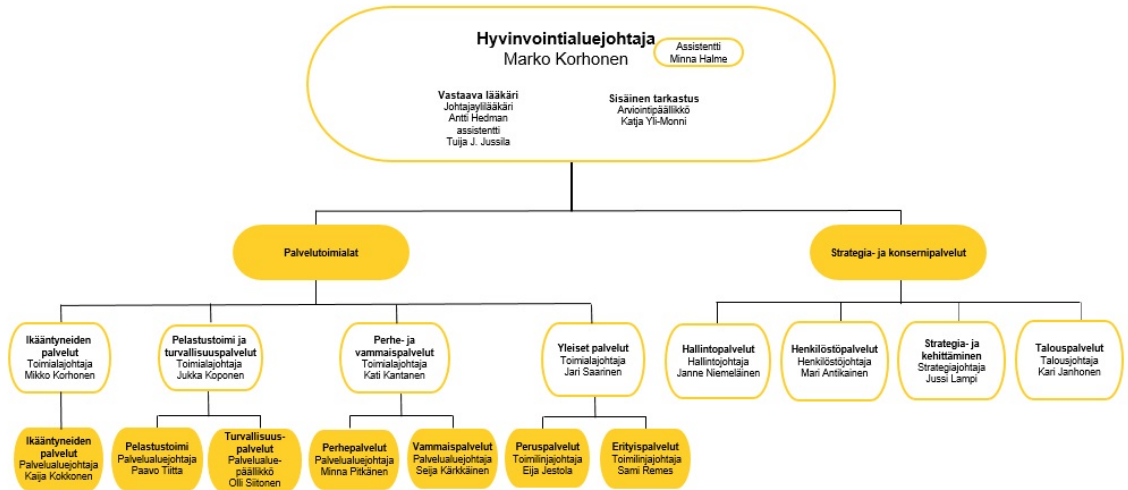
Hyvinvointialuejohtaja
Marko Korhonen

Assistentti
Minna Halme

Vastaava lääkäri
Johtajaylilääkäri
Antti Hedman
assistentti
Tuija J. Jussila

Sisäinen tarkastus
Arviointipäällikkö
Katja Yli-Monni

Palvelutoimialat

Strategia- ja konsernipalvelut

Ikääntyneiden palvelut
Toimialajohtaja
Mikko Korhonen

Pelastustoimi ja turvallisuuspalvelut
Toimialajohtaja
Jukka Koponen

Perhe- ja vammaispalvelut
Toimialajohtaja
Kati Kantanen

Yleiset palvelut
Toimialajohtaja
Jari Saarinen

Hallintopalvelut
Hallintojohtaja
Janne Niemeläinen

Henkilöstöpalvelut
Henkilöstöjohtaja
Mari Antikainen

Strategia- ja kehittäminen
Strategiajohtaja
Jussi Lampi

Talouspalvelut
Talousjohtaja
Kari Janhonen

Ikääntyneiden palvelut
Palvelualuejohtaja
Kaija Kokkonen

Pelastustoimi
Palvelualuejohtaja
Paavo Tiitta

Turvallisuuspalvelut
Palvelualuepäällikkö
Olli Siitonen

Perhepalvelut
Palvelualuejohtaja
Minna Pitkänen

Vammaispalvelut
Palvelualuejohtaja
Seija Kärkkäinen

Peruspalvelut
Toimilinjajohtaja
Eija Jestola

Erityispalvelut
Toimilinjajohtaja
Sami Remes